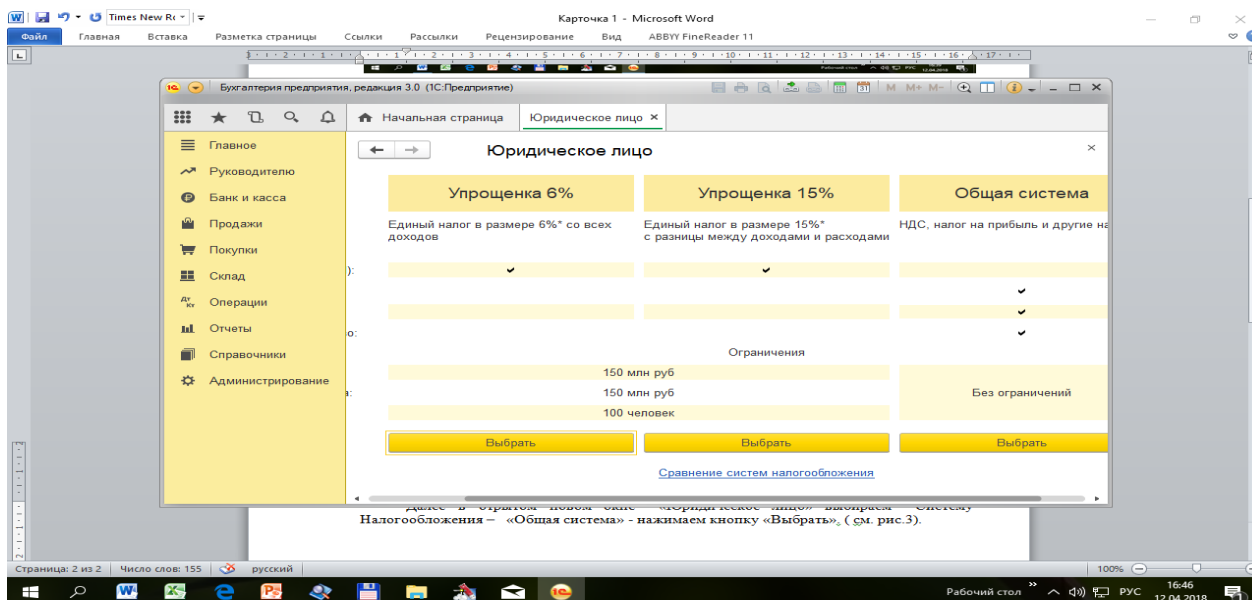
Times New R

Карточка 1 - Microsoft Word

Файл Главная Вставка Разметка страницы Ссылки Рассылки Рецензирование Вид ABBYY FineReader 11

Бухгалтерия предприятия, редакция 3.0 (1С:Предприятие)

M M+ M-

Начальная страница Юридическое лицо ×

Главное
Руководителю
Банк и касса
Продажи
Покупки
Склад
Операции
Отчеты
Справочники
Администрирование

Юридическое лицо

| Упрощенка 6% | Упрощенка 15% | Общая система |
|---|---|---|
| Единый налог в размере 6%* со всех доходов | Единый налог в размере 15%* с разницы между доходами и расходами | НДС, налог на прибыль и другие на |
| ✔ | ✔ | |
| | | ✔ |
| | | ✔ |
| | | ✔ |

Ограничения

150 млн руб
150 млн руб
100 человек

Без ограничений

Выбрать Выбрать Выбрать

Сравнение систем налогообложения

Далее в открытом новом окне «Юридическое лицо» выбираем Систему Налогообложения – «Общая система» - нажимаем кнопку «Выбрать», ( см. рис.3).

Страница: 2 из 2 Число слов: 155 русский

100%

Рабочий стол РУС 16:46 12.04.2018